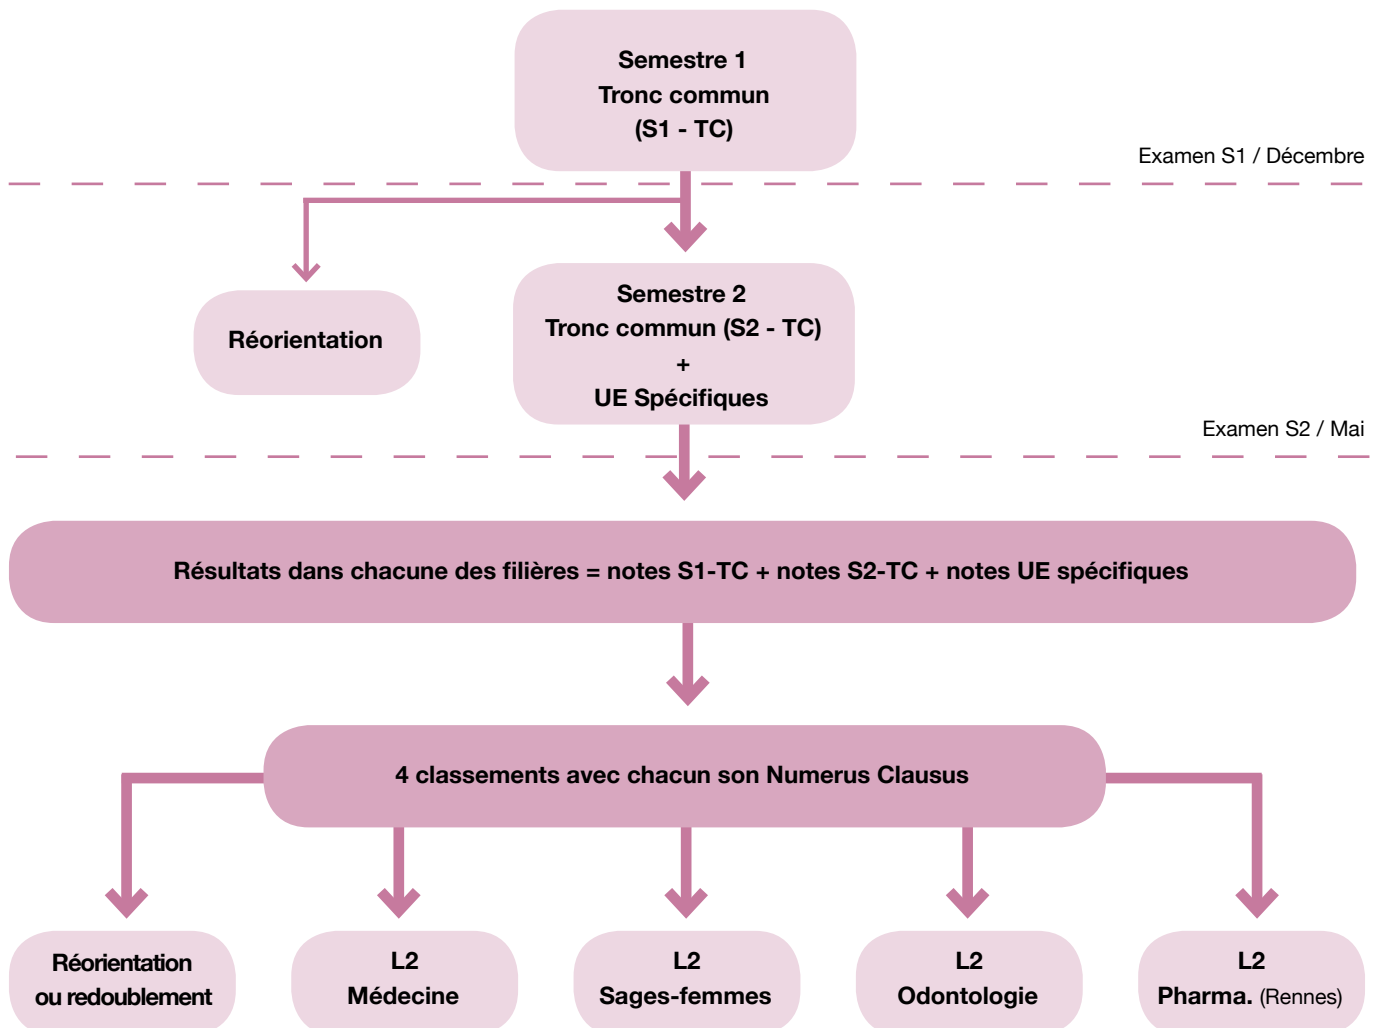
Semestre 1
Tronc commun
(S1 - TC)

Examen S1 / Décembre

Réorientation

Semestre 2
Tronc commun (S2 - TC)
+
UE Spécifiques

Examen S2 / Mai

Résultats dans chacune des filières = notes S1-TC + notes S2-TC + notes UE spécifiques

4 classements avec chacun son Numerus Clausus

Réorientation ou redoublement

L2 Médecine

L2 Sages-femmes

L2 Odontologie

L2 Pharma. (Rennes)